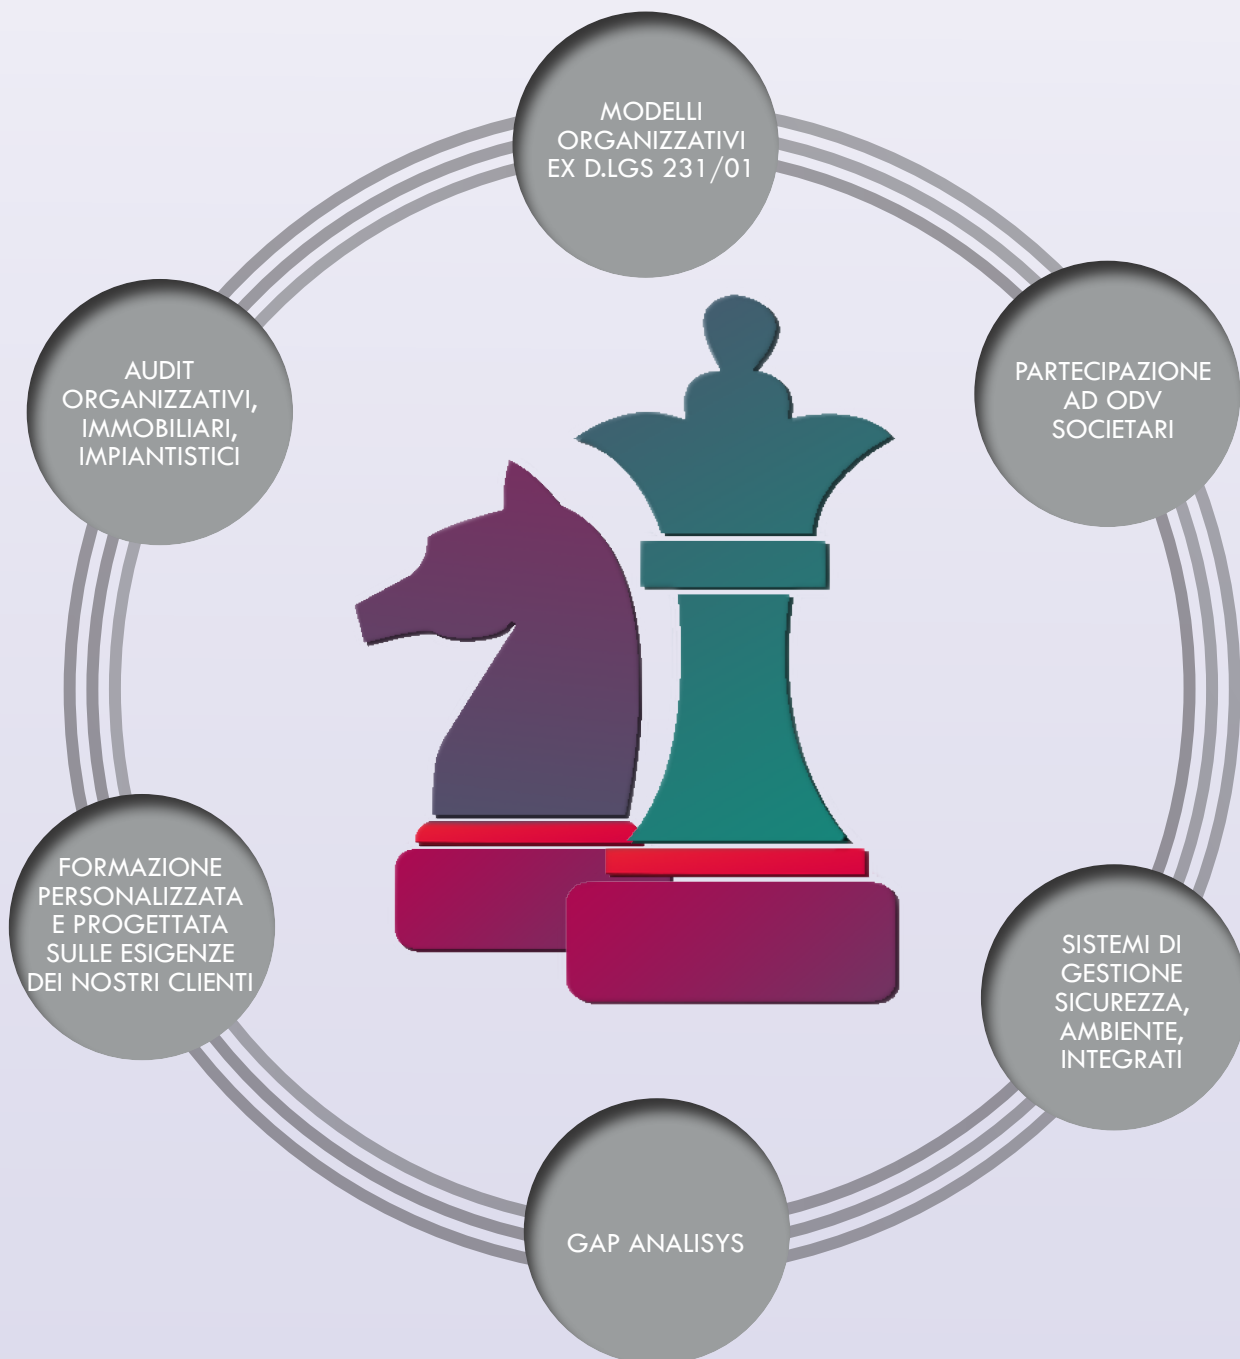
MODELLI ORGANIZZATIVI EX D.LGS 231/01

PARTECIPAZIONE AD ODV SOCIETARI

SISTEMI DI GESTIONE SICUREZZA, AMBIENTE, INTEGRATI

GAP ANALISYS

FORMAZIONE PERSONALIZZATA E PROGETTATA SULLE ESIGENZE DEI NOSTRI CLIENTI

AUDIT ORGANIZZATIVI, IMMOBILIARI, IMPIANTISTICI